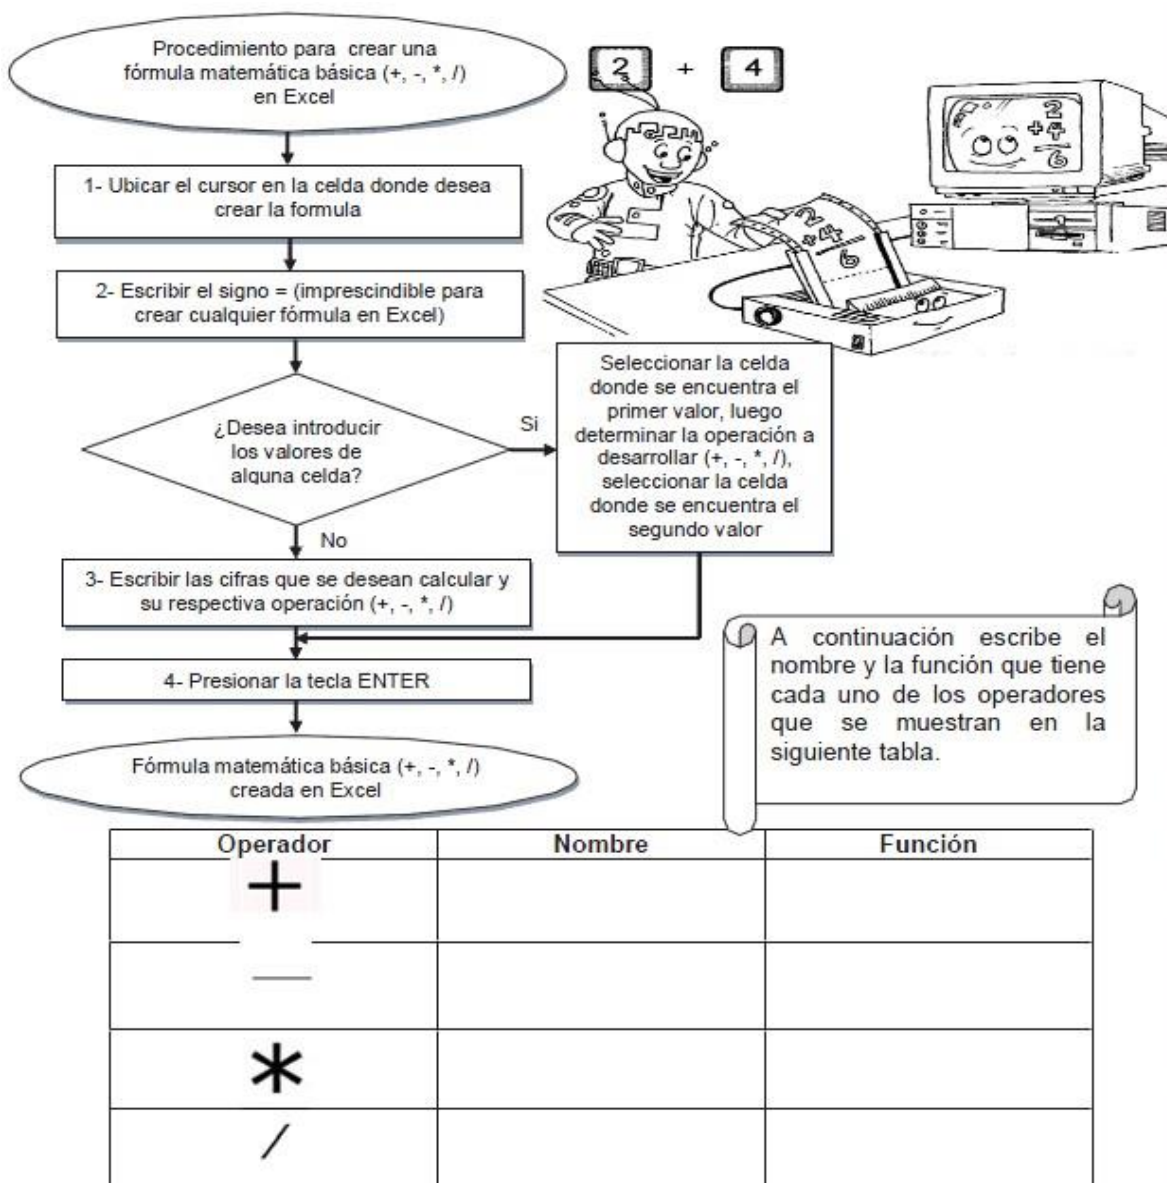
Procedimiento para crear una fórmula matemática básica (+, -, *, /) en Excel

2 + 4

1- Ubicar el cursor en la celda donde desea crear la formula

2- Escribir el signo = (imprescindible para crear cualquier fórmula en Excel)

¿Desea introducir los valores de alguna celda?

Si

Seleccionar la celda donde se encuentra el primer valor, luego determinar la operación a desarrollar (+, -, *, /), seleccionar la celda donde se encuentra el segundo valor

No

3- Escribir las cifras que se desean calcular y su respectiva operación (+, -, *, /)

4- Presionar la tecla ENTER

Fórmula matemática básica (+, -, *, /) creada en Excel

A continuación escribe el nombre y la función que tiene cada uno de los operadores que se muestran en la siguiente tabla.

| Operador | Nombre | Función |
|---|---|---|
| + | | |
| — | | |
| * | | |
| / | | |